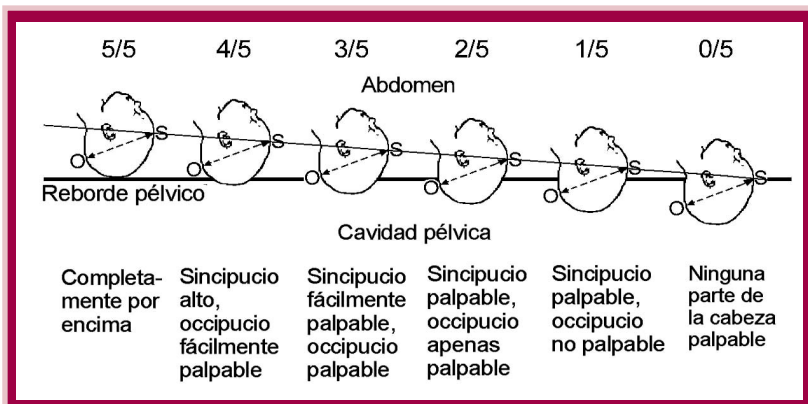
5/5 4/5 3/5 2/5 1/5 0/5

Abdomen

S O S O S O S O S O S O

Reborde pélvico

Cavidad pélvica

| Completamente por encima | Sincipucio alto, occipucio fácilmente palpable | Sincipucio fácilmente palpable, occipucio palpable | Sincipucio palpable, occipucio apenas palpable | Sincipucio palpable, occipucio no palpable | Ninguna parte de la cabeza palpable |
|---|---|---|---|---|---|